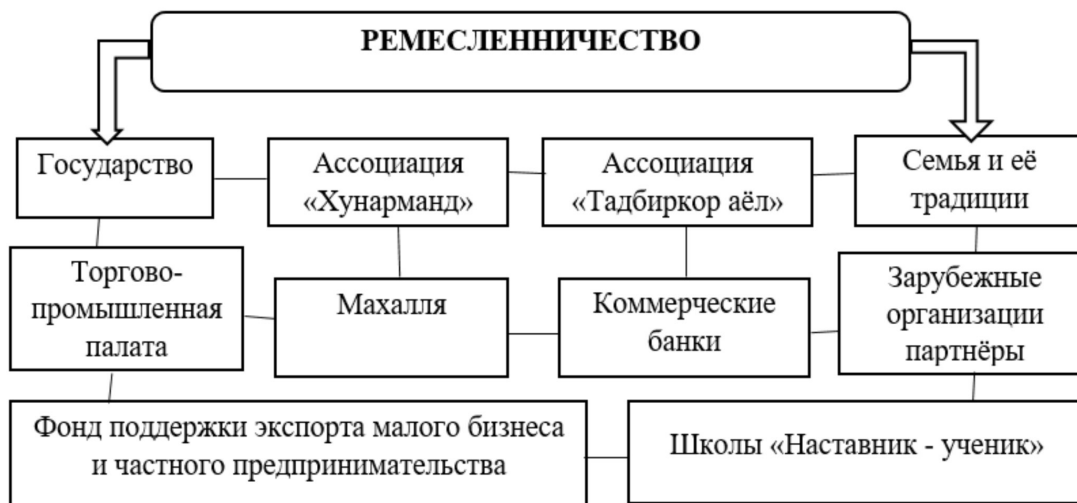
РЕМЕСЛЕННИЧЕСТВО

Государство

Ассоциация «Хунарманд»

Ассоциация «Тадбиркор аёл»

Семья и её традиции

Торгово-промышленная палата

Махалля

Коммерческие банки

Зарубежные организации партнёры

Фонд поддержки экспорта малого бизнеса и частного предпринимательства

Школы «Наставник - ученик»